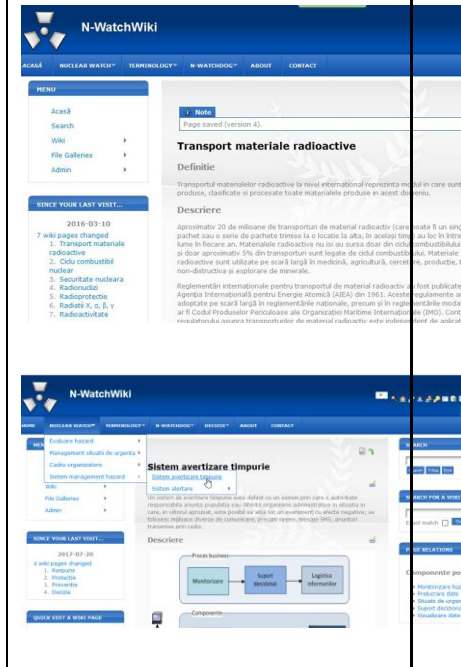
N-WatchWiki

ACASĂ NUCLEAR WATCH TERMINOLOGY N-WATCHDOG ABOUT CONTACT

MENU
Acasă
Search
Wiki
File Galleries
Admin

SINCE YOUR LAST VISIT...
2016-03-10
7 wiki pages changed
1. Transport materiale radioactive
2. Ciclu combustibil nuclear
3. Securitate nucleara
4. Radionuclizi
5. Radioprotectie
6. Radiatii X, α, β, γ
7. Radioactivitate

Note
Page saved (version 4).

Transport materiale radioactive

Definitie

Transportul materialelor radioactive la nivel international reprezinta m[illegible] produse, clasificate si procesate toate materialele produse in acest d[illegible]

Descriere

Aproximativ 20 de milioane de transporturi de materiale radioactiv (care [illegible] pachet sau o serie de pachete trimise la o locatie la alta, in acelasi tim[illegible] lume in fiecare an. Materialele radioactive nu isi au sursa doar din ciclu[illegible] si doar aproximativ 5% din transporturi sunt legate de ciclul combustibil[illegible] radioactive sunt utilizate pe scară largă în medicină, agricultură, cercet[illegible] non-distructiva și explorare de minerale.

Reglementări internationale pentru transportul de material radioactiv a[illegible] Agenția Internațională pentru Energie Atomică (AIEA) din 1961. Aceste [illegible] adoptate pe scară largă în reglementările naționale, precum și în regle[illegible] ar fi Codul Produselor Periculoase ale Organizației Maritime Internațion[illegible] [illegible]

N-WatchWiki

HOME NUCLEAR WATCH TERMINOLOGY N-WATCHDOG DECIZIE ABOUT CONTACT

Evaluare hazard
Management situatii de urgenta
Cadru organizatoric
Sistem management hazard
Wiki
File Galleries
Admin

Sistem avertizare timpurie
Sistem avertizare timpurie
Sistem alertare

SINCE YOUR LAST VISIT...
2017-07-20
5 wiki pages changed
1. Raspuns
2. Protectie
3. Preventie
4. Decizie

QUICK EDIT A WIKI PAGE

Sistem avertizare timpurie

Un sistem de avertizare timpurie este definit ca un sistem prin care o autoritate responsabila anunta populatia cu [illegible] in care, in viitorul apropiat, este posibil sa aiba loc un eveniment cu efecte negative; se folosesc mijloace diverse de comunicare, precum sirene, mesaje SMS, anunturi transmise prin radio.

Descriere

Proces business
Monitorizare
Suport decizional
Logistica informatiilor
Componente

SEARCH
SEARCH FOR A WIKI
Exact match
PAGE RELATIONS
Componente po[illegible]
Monitorizare fiz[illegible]
Producere date
Situatii de urgen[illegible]
Suport decizion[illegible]
Vizualizare date